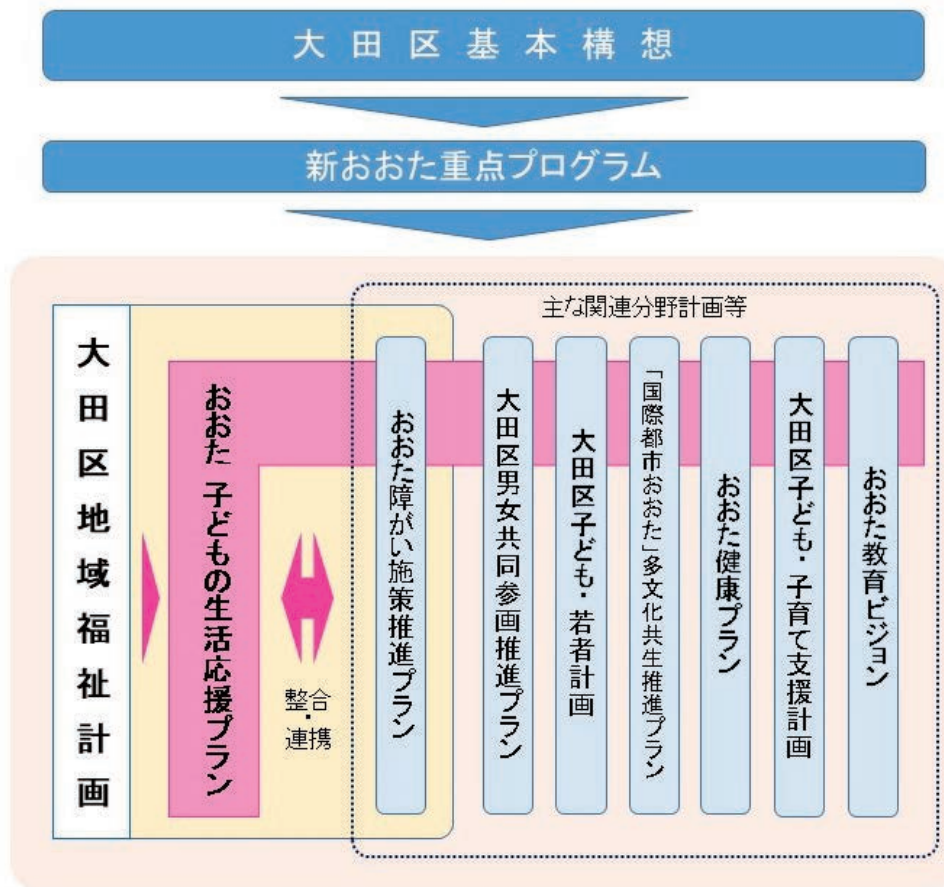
大田区基本構想

新おおた重点プログラム

主な関連分野計画等

大田区地域福祉計画

おおた 子どもの生活応援プラン

整合・連携

おおた障がい施策推進プラン

大田区男女共同参画推進プラン

大田区子ども・若者計画

「国際都市おおた」多文化共生推進プラン

おおた健康プラン

大田区子ども・子育て支援計画

おおた教育ビジョン